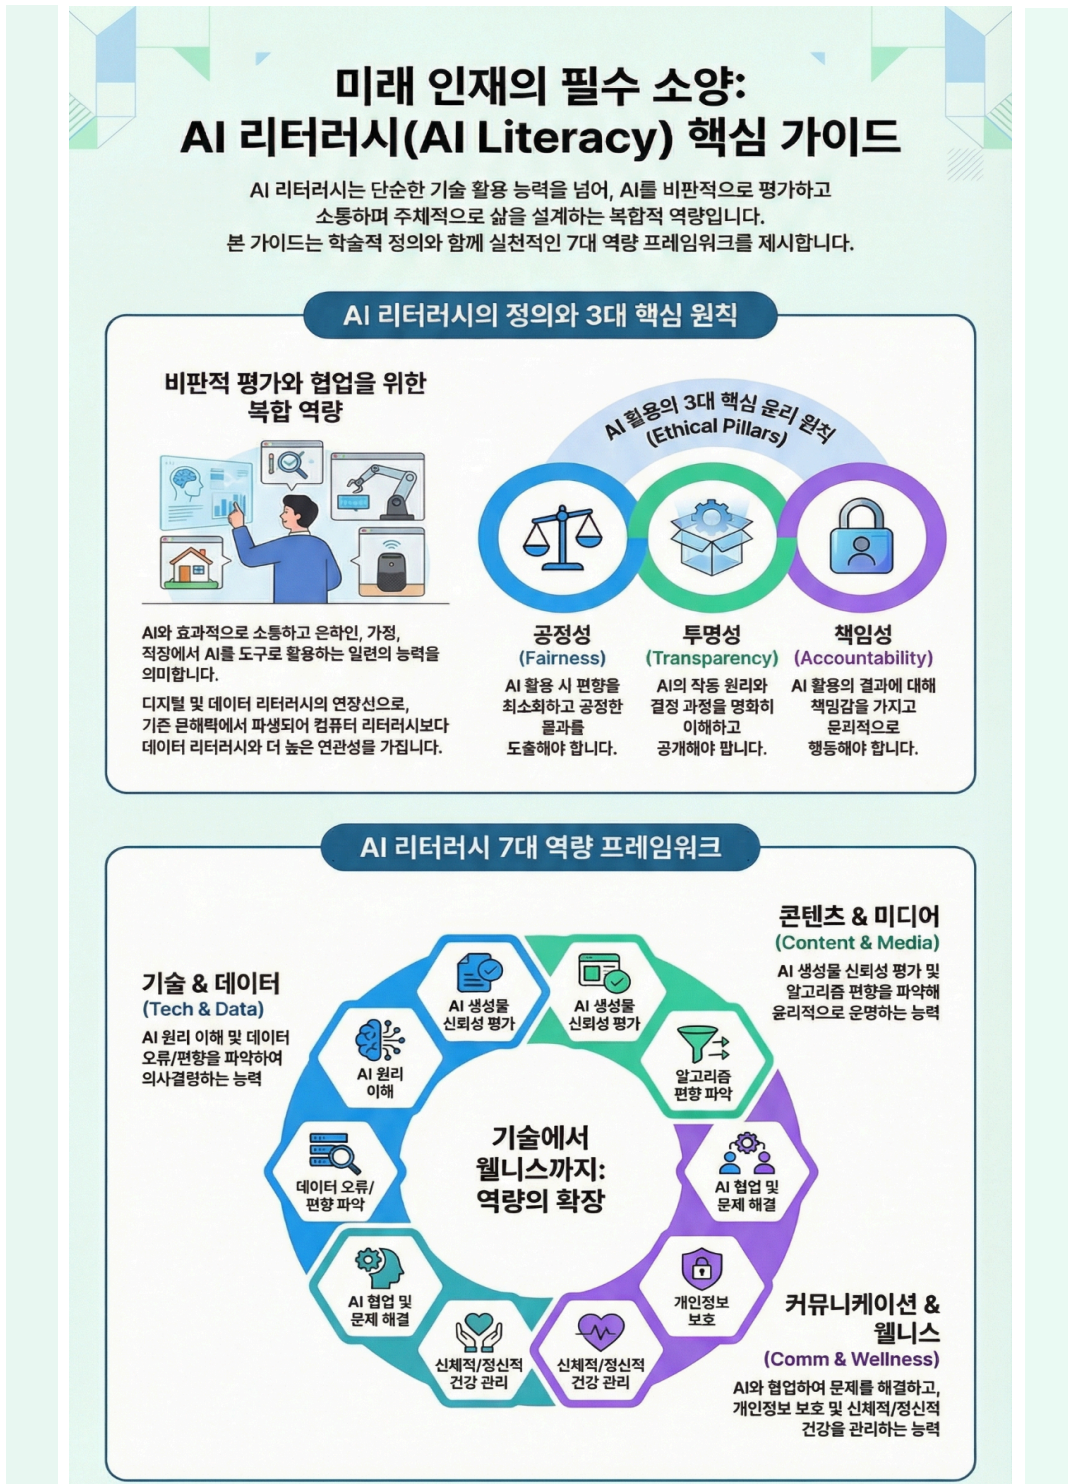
미래 인재의 필수 소양:
AI 리터러시(AI Literacy) 핵심 가이드

AI 리터러시는 단순한 기술 활용 능력을 넘어, AI를 비판적으로 평가하고 소통하며 주체적으로 삶을 설계하는 복합적 역량입니다. 본 가이드는 학술적 정의와 함께 실천적인 7대 역량 프레임워크를 제시합니다.

AI 리터러시의 정의와 3대 핵심 원칙

비판적 평가와 협업을 위한 복합 역량

AI와 효과적으로 소통하고 은하인, 가정, 직장에서 AI를 도구로 활용하는 일련의 능력을 의미합니다.

디지털 및 데이터 리터러시의 연장선으로, 기존 은해력에서 파생되어 컴퓨터 리터러시보다 데이터 리터러시와 더 높은 연관성을 가집니다.

AI 활용의 3대 핵심 윤리 원칙 (Ethical Pillars)

공정성
(Fairness)
AI 활용 시 편향을 최소화하고 공정한 몰과를 도출해야 합니다.

투명성
(Transparency)
AI의 작동 원리와 결정 과정을 명화히 이해하고 공개해야 팝니다.

책임성
(Accountability)
AI 활용의 결과에 대해 책밍감을 가지고 문리적으로 행동해야 합니다.

AI 리터러시 7대 역량 프레임워크

기술 & 데이터
(Tech & Data)
AI 원리 이해 및 데이터 오류/편향을 파악하여 의사결령하는 능력

콘텐츠 & 미디어
(Content & Media)
AI 생성물 신뢰성 평가 및 알고리즘 편향을 파악해 윤리적으로 운명하는 능력

AI 생성물 신뢰성 평가
AI 생성물 신뢰성 평가
AI 원리 이해
알고리즘 편향 파악
데이터 오류/ 편향 파악
AI 협업 및 문제 해결
AI 협업 및 문제 해결
개인정보 보호
신체적/정신적 건강 관리
신체적/정신적 건강 관리

기술에서 웰니스까지: 역량의 확장

커뮤니케이션 & 웰니스
(Comm & Wellness)
AI와 협업하여 문제를 해결하고, 개인정보 보호 및 신체적/정신적 건강을 관리하는 능력